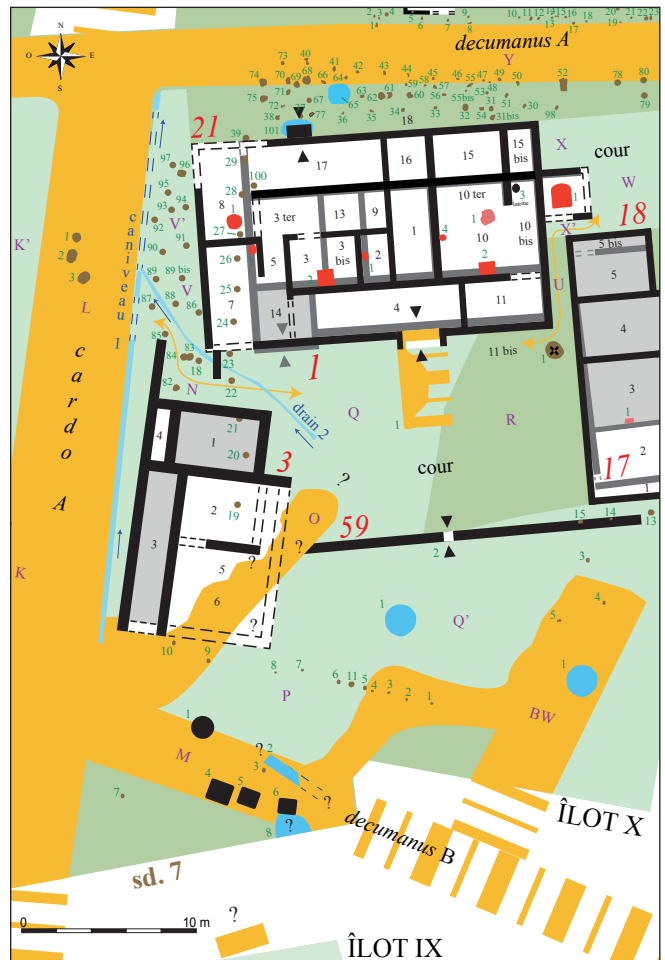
N
O E
S
decumanus A
Y
X
cour
W
18
21
17
16
15
15 bis
10 ter
10
10 bis
3 ter
13
9
1
3
3 bis
2
8
29
28
27
26
25
7
24
5
14
4
11
11 bis
X'
U
5 bis
5
4
3
2
17
1
3
4
1
2
5
6
3
59
Q
R
cour
O
drain 2
caniveau 1
cardo A
K'
L
V'
V
N
K
Q'
P
BW
M
decumanus B
ÎLOT X
ÎLOT IX
sd. 7
0
10 m
?